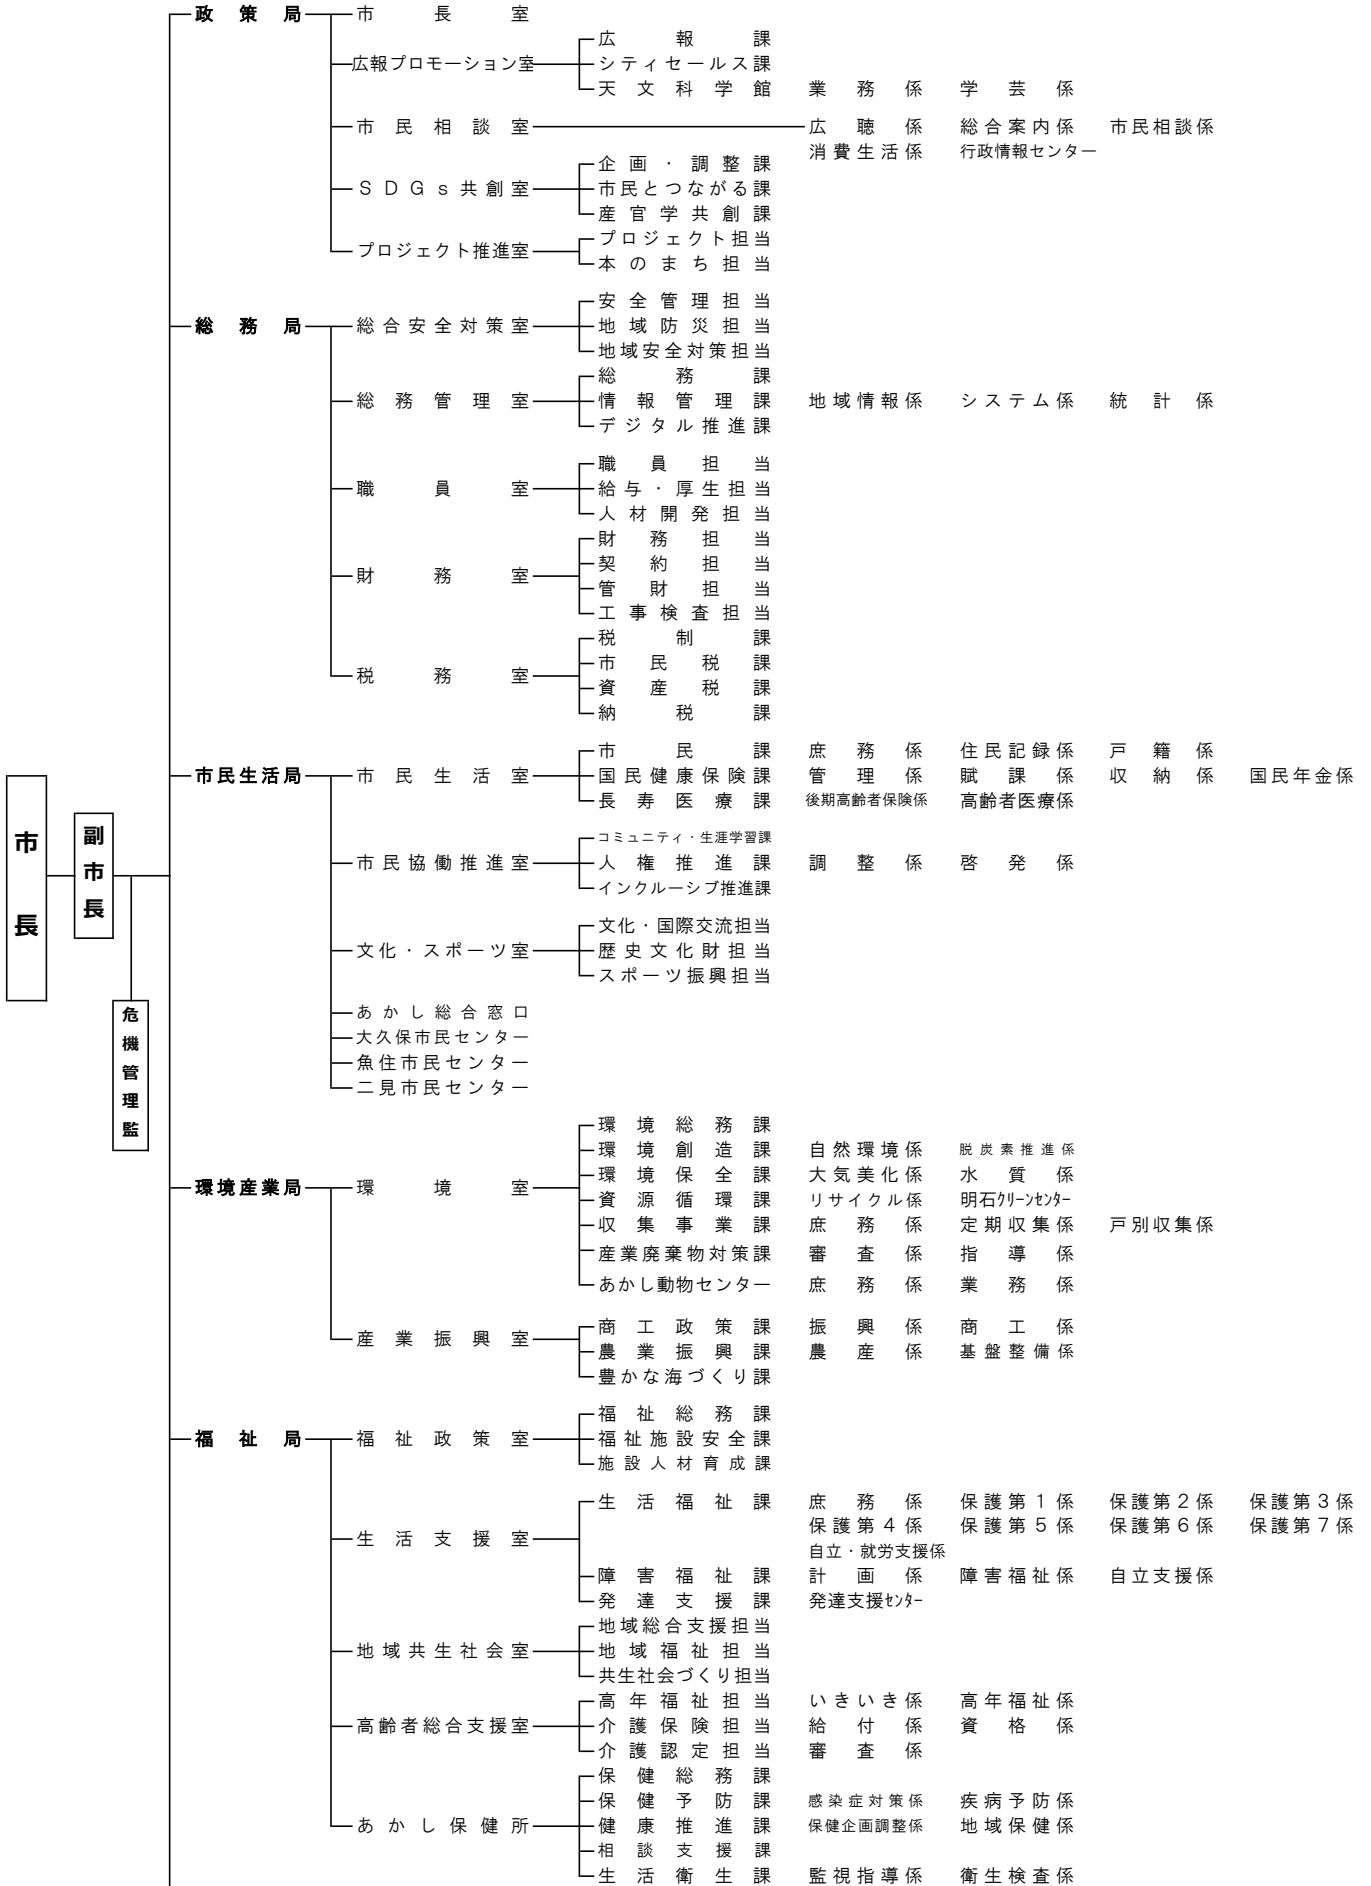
市長

副市長

危機管理監

政策局
市長室
広報プロモーション室
広報課
シティセールス課
天文科学館　業務係　学芸係
市民相談室　広聴係　総合案内係　市民相談係
消費生活係　行政情報センター
SDGs共創室
企画・調整課
市民とつながる課
産官学共創課
プロジェクト推進室
プロジェクト担当
本のまち担当

総務局
総合安全対策室
安全管理担当
地域防災担当
地域安全対策担当
総務管理室
総務課
情報管理課　地域情報係　システム係　統計係
デジタル推進課
職員室
職員担当
給与・厚生担当
人材開発担当
財務室
財務担当
契約担当
管財担当
工事検査担当
税務室
税制課
市民税課
資産税課
納税課

市民生活局
市民生活室
市民課　庶務係　住民記録係　戸籍係
国民健康保険課　管理係　賦課係　収納係　国民年金係
長寿医療課　後期高齢者保険係　高齢者医療係
市民協働推進室
コミュニティ・生涯学習課
人権推進課　調整係　啓発係
インクルーシブ推進課
文化・スポーツ室
文化・国際交流担当
歴史文化財担当
スポーツ振興担当
あかし総合窓口
大久保市民センター
魚住市民センター
二見市民センター

環境産業局
環境室
環境総務課
環境創造課　自然環境係　脱炭素推進係
環境保全課　大気美化係　水質係
資源循環課　リサイクル係　明石クリーンセンター
収集事業課　庶務係　定期収集係　戸別収集係
産業廃棄物対策課　審査係　指導係
あかし動物センター　庶務係　業務係
産業振興室
商工政策課　振興係　商工係
農業振興課　農産係　基盤整備係
豊かな海づくり課

福祉局
福祉政策室
福祉総務課
福祉施設安全課
施設人材育成課
生活支援室
生活福祉課　庶務係　保護第1係　保護第2係　保護第3係
保護第4係　保護第5係　保護第6係　保護第7係
自立・就労支援係
障害福祉課　計画係　障害福祉係　自立支援係
発達支援課　発達支援センター
地域共生社会室
地域総合支援担当
地域福祉担当
共生社会づくり担当
高齢者総合支援室
高年福祉担当　いきいき係　高年福祉係
介護保険担当　給付係　資格係
介護認定担当　審査係
あかし保健所
保健総務課
保健予防課　感染症対策係　疾病予防係
健康推進課　保健企画調整係　地域保健係
相談支援課
生活衛生課　監視指導係　衛生検査係